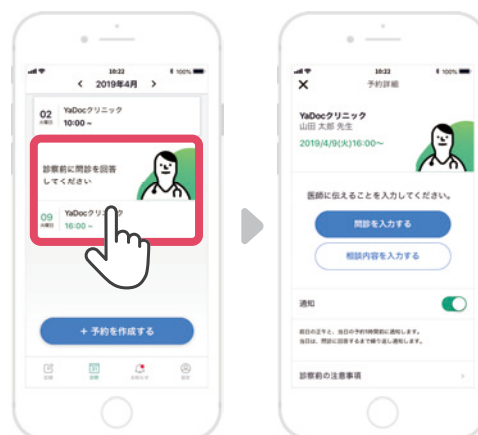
10:22
100%
< 2019年4月 >
02 火曜日
YaDocクリニック
10:00 ~
診察前に問診を回答してください
09 火曜日
YaDocクリニック
16:00 ~
+ 予約を作成する
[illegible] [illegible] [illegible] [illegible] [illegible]

10:22
100%
✕ 予約詳細
YaDocクリニック
山田 太郎 先生
2019/4/9(火)16:00~
医師に伝えることを入力してください。
問診を入力する
相談内容を入力する
通知
前日の正午と、当日の予約1時間前に通知します。
当日は、問診に回答するまで繰り返し通知します。
診察前の注意事項